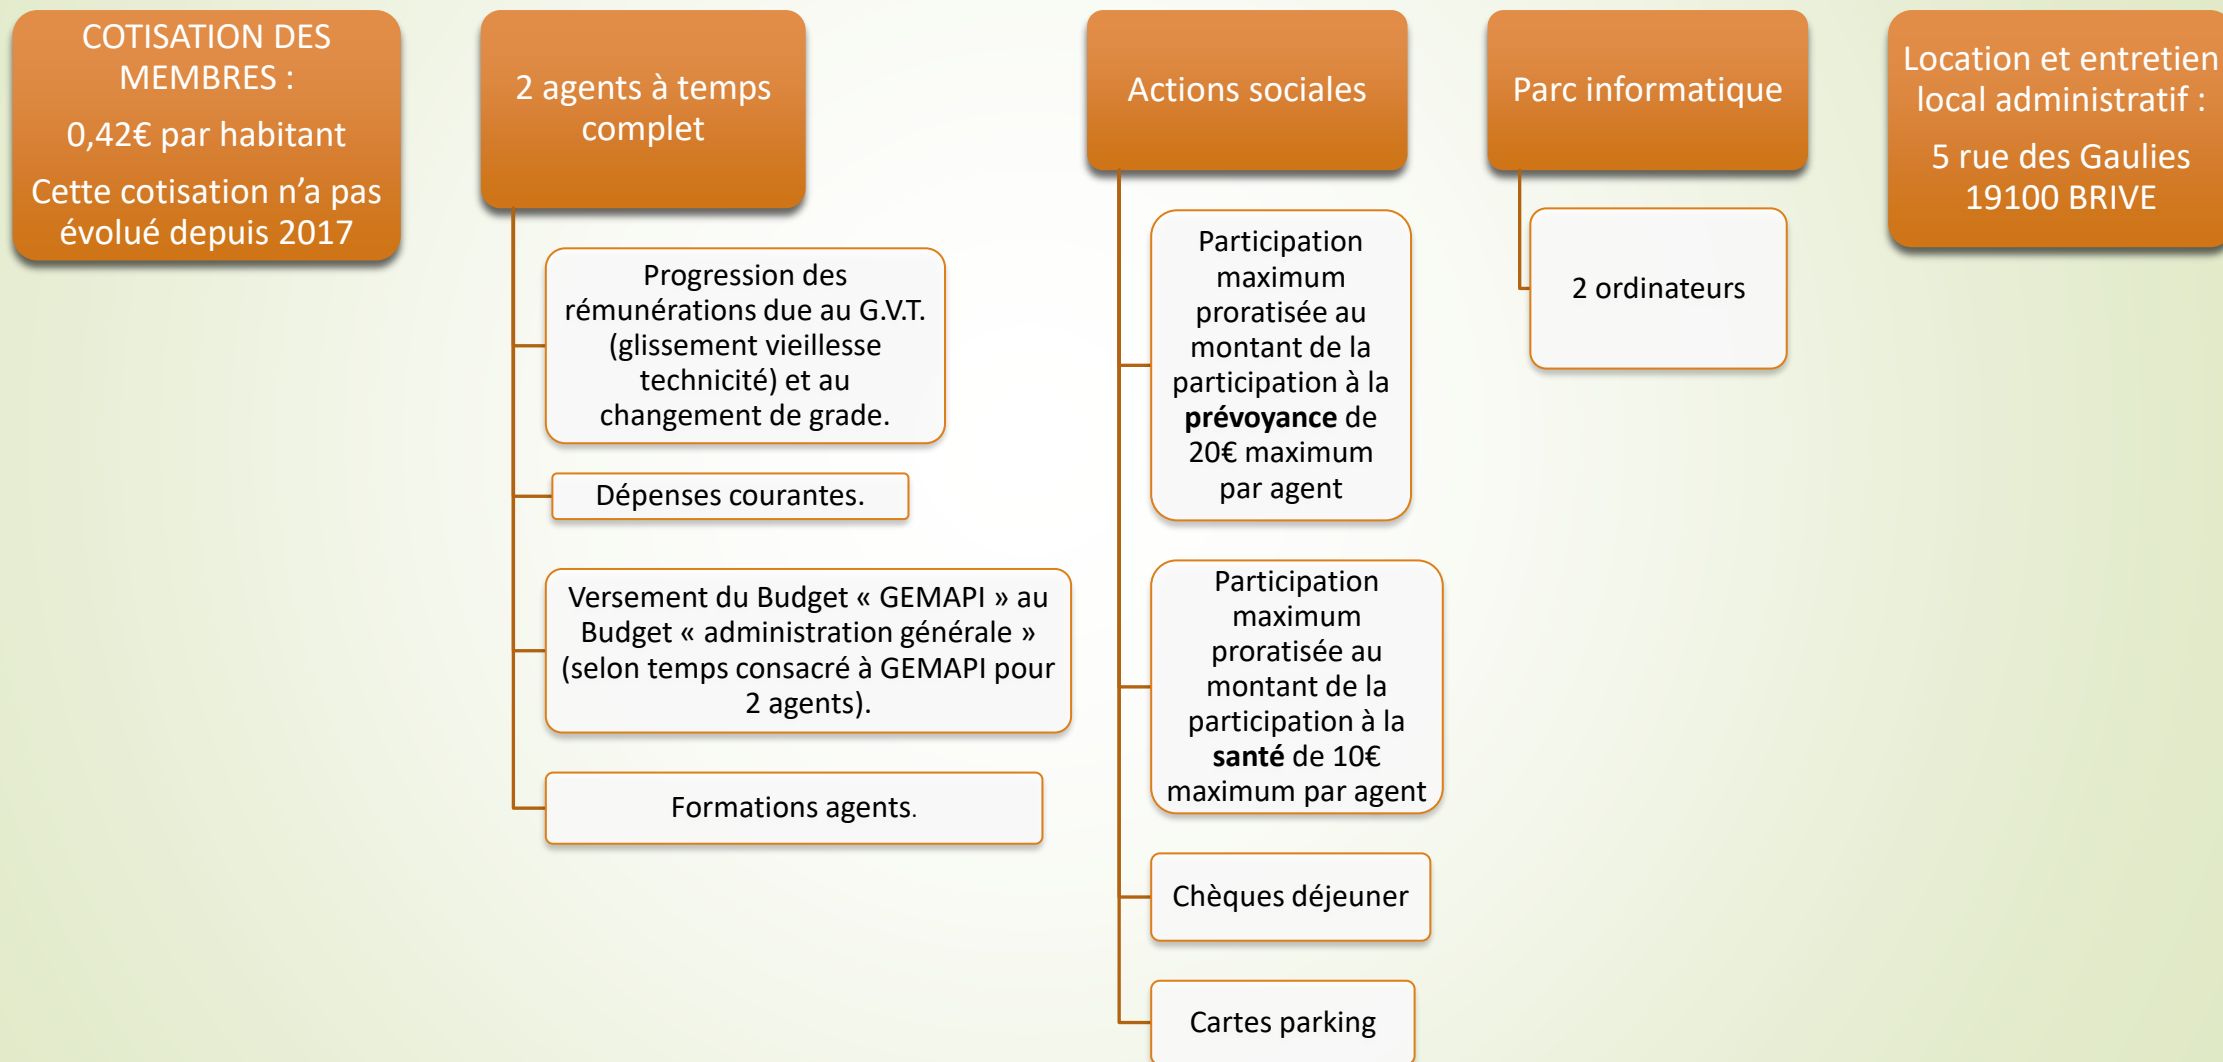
COTISATION DES MEMBRES :

0,42€ par habitant

Cette cotisation n'a pas évolué depuis 2017

2 agents à temps complet

Progression des rémunérations due au G.V.T. (glissement vieillesse technicité) et au changement de grade.

Dépenses courantes.

Versement du Budget « GEMAPI » au Budget « administration générale » (selon temps consacré à GEMAPI pour 2 agents).

Formations agents.

Actions sociales

Participation maximum proratisée au montant de la participation à la **prévoyance** de 20€ maximum par agent

Participation maximum proratisée au montant de la participation à la **santé** de 10€ maximum par agent

Chèques déjeuner

Cartes parking

Parc informatique

2 ordinateurs

Location et entretien local administratif :

5 rue des Gaulies 19100 BRIVE